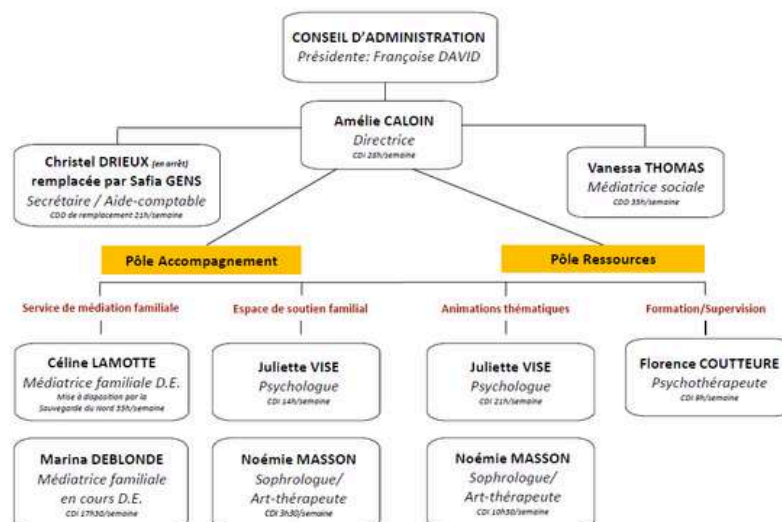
CONSEIL D'ADMINISTRATION
Présidente: Françoise DAVID

Amélie CALOIN
Directrice
CDI 28h/semaine

Christel DRIEUX (en arrêt) remplacée par Safia GENS
Secrétaire / Aide-comptable
CDD de remplacement 21h/semaine

Vanessa THOMAS
Médiatrice sociale
CDD 35h/semaine

Pôle Accompagnement

Pôle Ressources

Service de médiation familiale

Espace de soutien familial

Animations thématiques

Formation/Supervision

Céline LAMOTTE
Médiatrice familiale D.E.
Mise à disposition par la Sauvegarde du nord 35h/semaine

Juliette VISE
Psychologue
CDI 14h/semaine

Juliette VISE
Psychologue
CDI 21h/semaine

Florence COUTTEURE
Psychothérapeute
CDI 8h/semaine

Marina DEBLONDE
Médiatrice familiale en cours D.E.
CDI 17h30/semaine

Noémie MASSON
Sophrologue/ Art-thérapeute
CDI 3h30/semaine

Noémie MASSON
Sophrologue/ Art-thérapeute
CDI 10h30/semaine